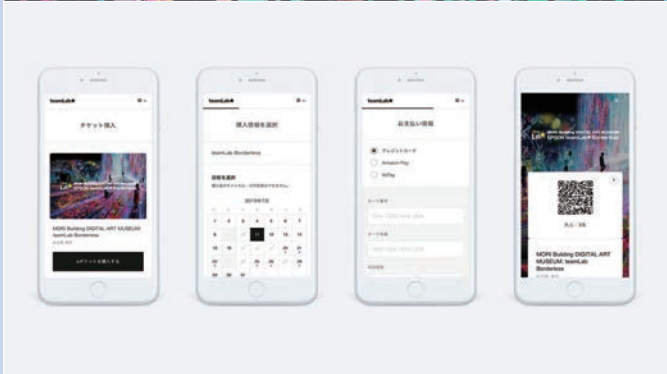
teamLab

チケット購入

MORI Building DIGITAL ART MUSEUM: teamLab Borderless

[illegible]

teamLab

購入日時を選択

teamLab Borderless

日時を選択

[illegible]

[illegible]

teamLab

お支払い情報

クレジットカード

Amazon Pay

AliPay

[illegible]

MORI Building DIGITAL ART MUSEUM EPSON teamLab Borderless

大人 / 1名

MORI Building DIGITAL ART MUSEUM: teamLab Borderless